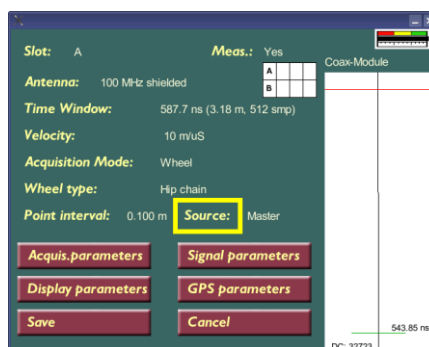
Slot: A
Meas.: Yes

Antenna: 100 MHz shielded

A
B

Time Window: 587.7 ns (3.18 m, 512 smp)

Velocity: 10 m/uS

Acquisition Mode: Wheel

Wheel type: Hip chain

Point interval: 0.100 m
Source: Master

Acquis.parameters
Signal parameters
Display parameters
GPS parameters
Save
Cancel

Coax-Module

543.85 ns

DC: 32723